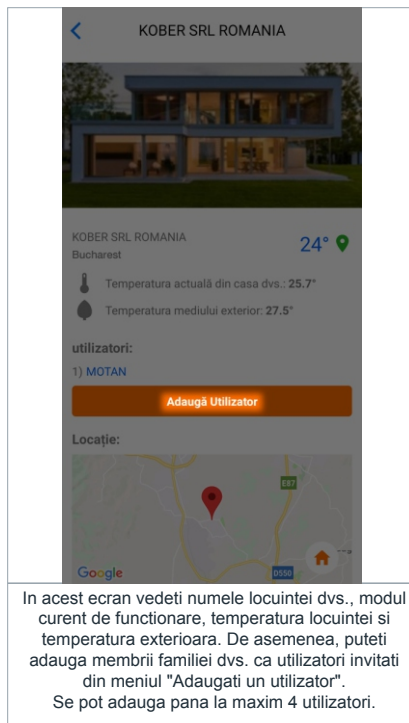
KOBER SRL ROMANIA

KOBER SRL ROMANIA
Bucharest

24°

Temperatura actuală din casa dvs.: 25.7°

Temperatura mediului exterior: 27.5°

utilizatori:

1) MOTAN

Adaugă Utilizator

Locație:

E87

Google

D550

In acest ecran vedeti numele locuintei dvs., modul curent de functionare, temperatura locuintei si temperatura exterioara. De asemenea, puteti adauga membrii familiei dvs. ca utilizatori invitati din meniul "Adaugati un utilizator".
Se pot adauga pana la maxim 4 utilizatori.